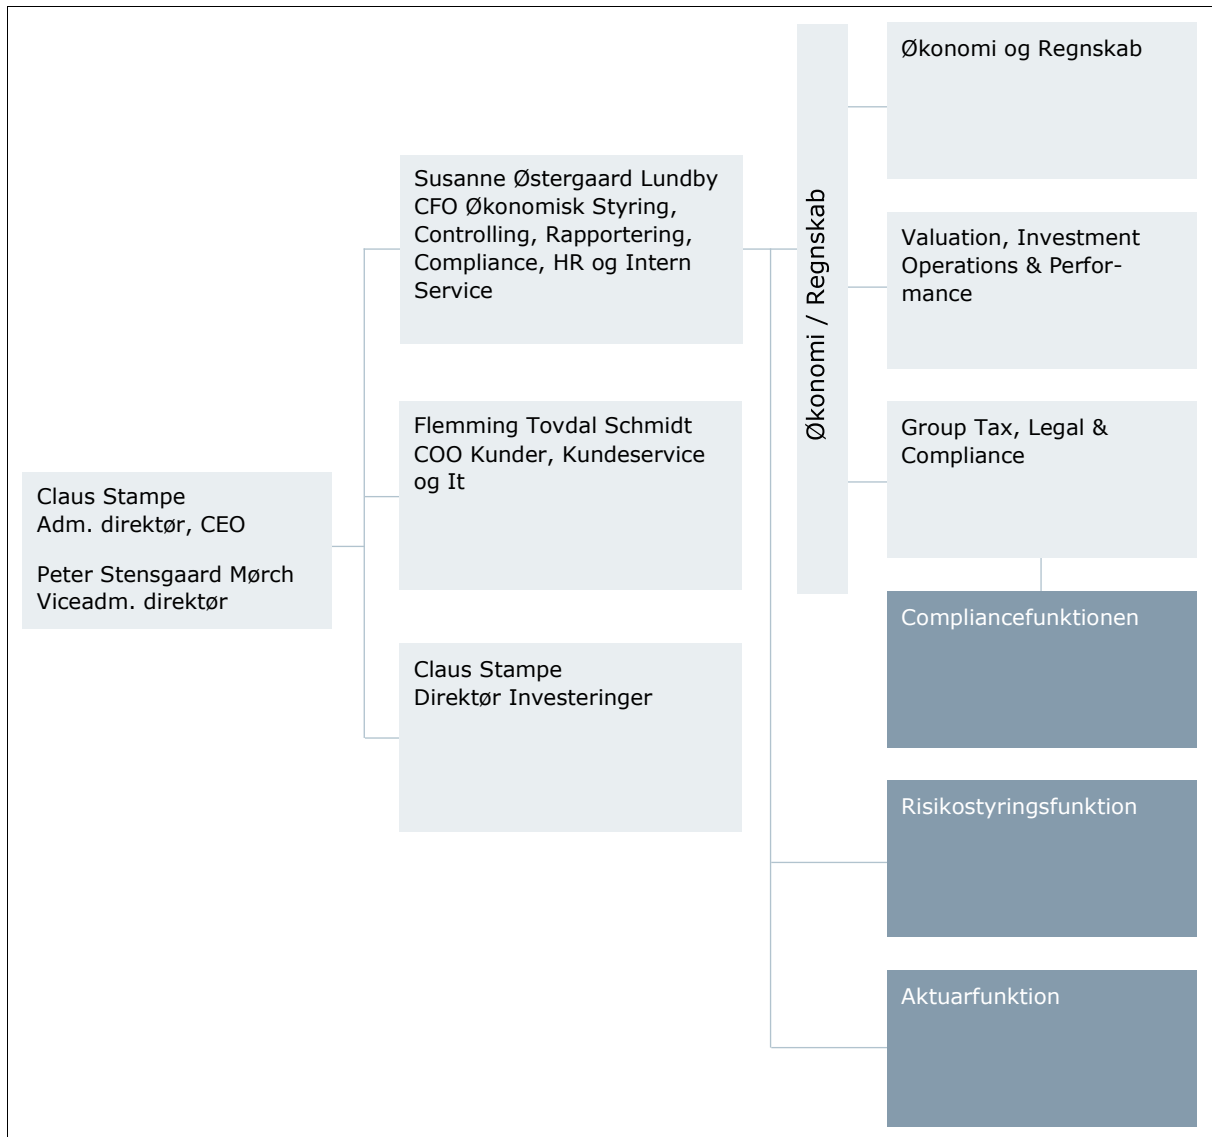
Claus Stampe
Adm. direktør, CEO

Peter Stensgaard Mørch
Viceadm. direktør

Susanne Østergaard Lundby
CFO Økonomisk Styring, Controlling, Rapportering, Compliance, HR og Intern Service

Flemming Tovdal Schmidt
COO Kunder, Kundeservice og It

Claus Stampe
Direktør Investeringer

Økonomi / Regnskab

Økonomi og Regnskab

Valuation, Investment Operations & Performance

Group Tax, Legal & Compliance

Compliancefunktionen

Risikostyringsfunktion

Aktuarfunktion